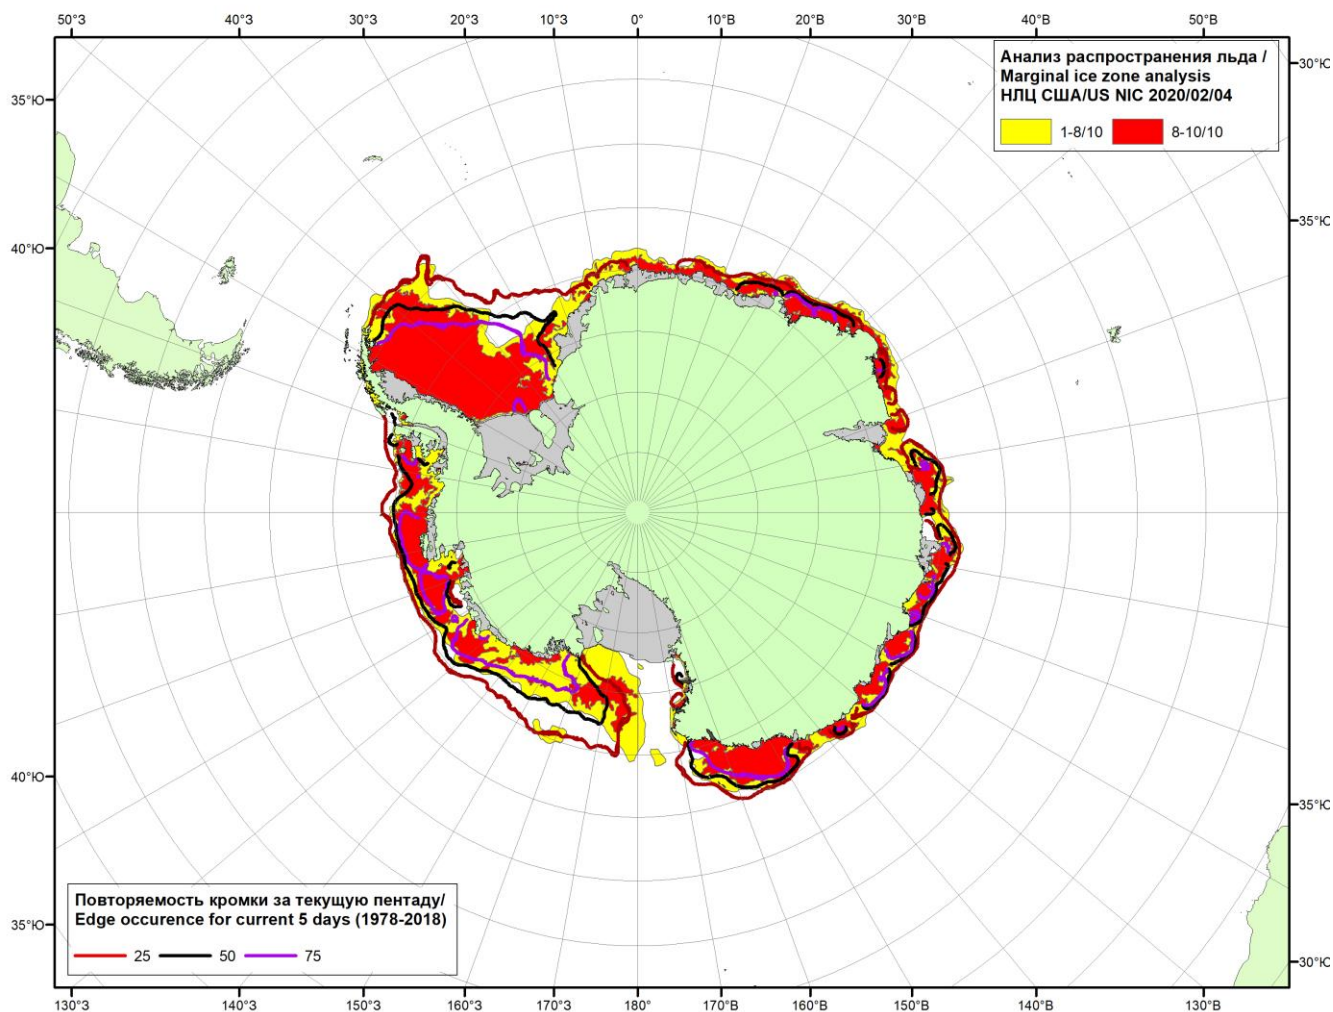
50°З 40°З 30°З 20°З 10°З 0° 10°В 20°В 30°В 40°В 50°В

Анализ распространения льда /
Marginal ice zone analysis
НЛЦ США/US NIC 2020/02/04

1-8/10 8-10/10

30°Ю
35°Ю
35°Ю
40°Ю
40°Ю
35°Ю
35°Ю
30°Ю

Повторяемость кромки за текущую пентаду/
Edge occurence for current 5 days (1978-2018)

25 50 75

130°З 140°З 150°З 160°З 170°З 180° 170°В 160°В 150°В 140°В 130°В